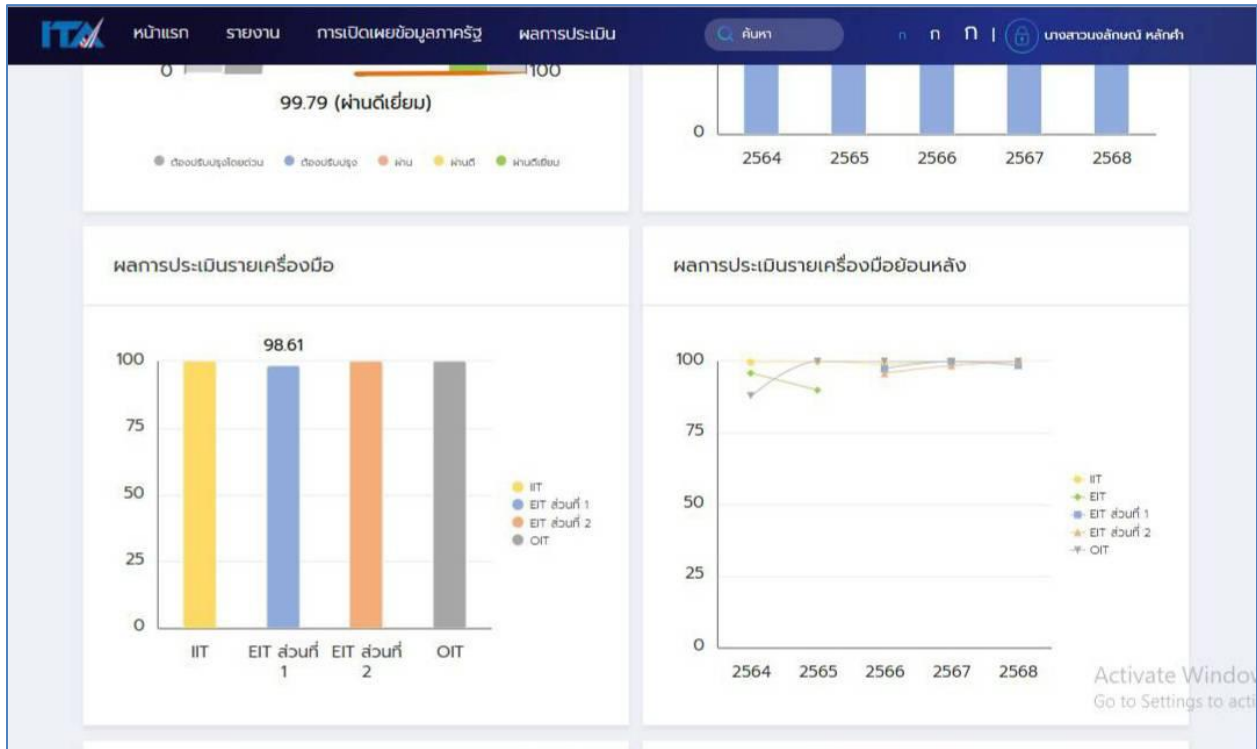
ITA หน้าแรก รายงาน การเปิดเผยข้อมูลภาครัฐ ผลการประเมิน ค้นหา ก ก ก | นางสาวนงลักษณ์ หลักคำ

0 100

99.79 (ผ่านดีเยี่ยม)

ต้องปรับปรุงโดยด่วน ต้องปรับปรุง ผ่าน ผ่านดี ผ่านดีเยี่ยม

0

2564 2565 2566 2567 2568

ผลการประเมินรายเครื่องมือ

98.61

100
75
50
25
0

IIT EIT ส่วนที่ 1 EIT ส่วนที่ 2 OIT

IIT
EIT ส่วนที่ 1
EIT ส่วนที่ 2
OIT

ผลการประเมินรายเครื่องมือย้อนหลัง

100
75
50
25
0

2564 2565 2566 2567 2568

IIT
EIT
EIT ส่วนที่ 1
EIT ส่วนที่ 2
OIT

Activate Windov
Go to Settings to acti